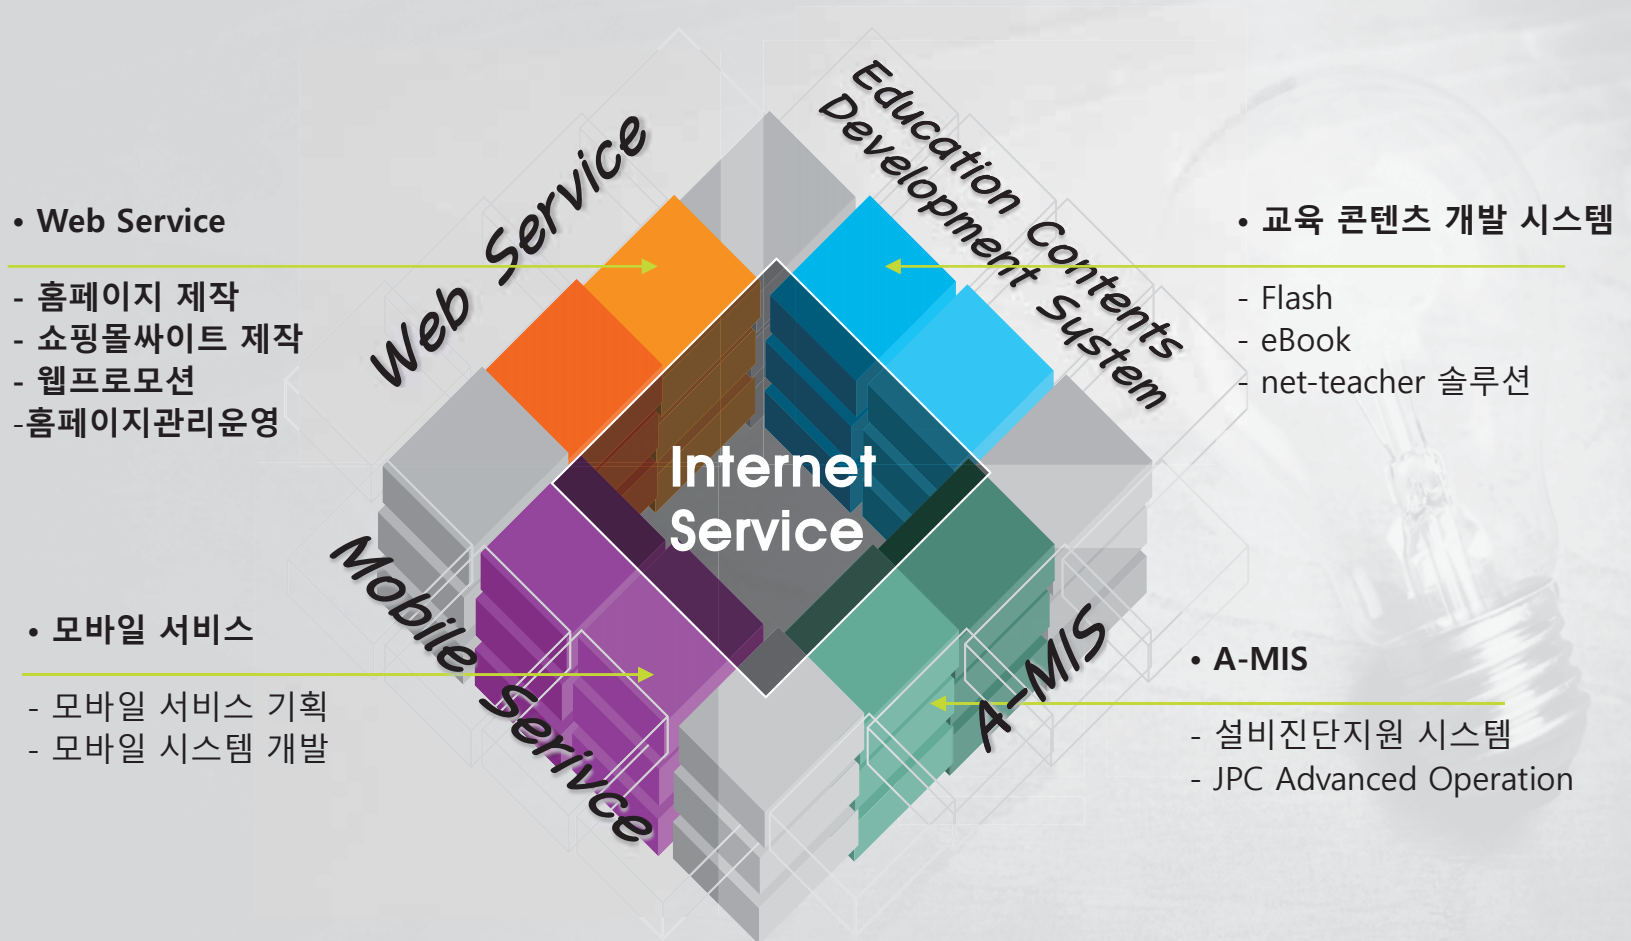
• Web Service

- 홈페이지 제작
- 쇼핑몰싸이트 제작
- 웹프로모션
-홈페이지관리운영

Web Service

Education Contents Development System

• 교육 콘텐츠 개발 시스템

- Flash
- eBook
- net-teacher 솔루션

Internet Service

Mobile Serivce

• 모바일 서비스

- 모바일 서비스 기획
- 모바일 시스템 개발

A-MIS

• A-MIS

- 설비진단지원 시스템
- JPC Advanced Operation